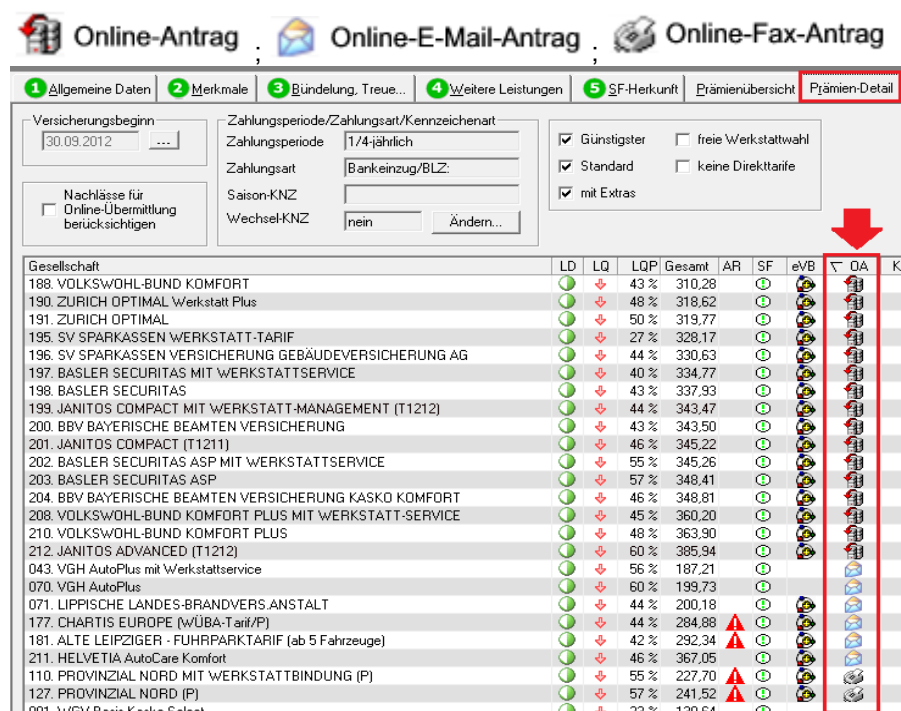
Online-Antrag ; Online-E-Mail-Antrag ; Online-Fax-Antrag

1 Allgemeine Daten | 2 Merkmale | 3 Bündelung, Treue... | 4 Weitere Leistungen | 5 SF-Herkunft | Prämienübersicht | Prämien-Detail

Versicherungsbeginn
30.09.2012 ...

Nachlässe für Online-Übermittlung berücksichtigen

Zahlungsperiode/Zahlungsart/Kennzeichenart
Zahlungsperiode 1/4-jährlich
Zahlungsart Bankeinzug/BLZ:
Saison-KNZ
Wechsel-KNZ nein Ändern...

Günstigster
Standard
mit Extras
freie Werkstattwahl
keine Direkttarife

| Gesellschaft | LD | LQ | LQP | Gesamt | AR | SF | eVB | OA | K |
|---|---|---|---|---|---|---|---|---|---|
| 188. VOLKSWOHL-BUND KOMFORT | | | 43 % | 310,28 | | | | | |
| 190. ZURICH OPTIMAL Werkstatt Plus | | | 48 % | 318,62 | | | | | |
| 191. ZURICH OPTIMAL | | | 50 % | 319,77 | | | | | |
| 195. SV SPARKASSEN WERKSTATT-TARIF | | | 27 % | 328,17 | | | | | |
| 196. SV SPARKASSEN VERSICHERUNG GEBÄUDEVERSICHERUNG AG | | | 44 % | 330,63 | | | | | |
| 197. BASLER SECURITAS MIT WERKSTATTSERVICE | | | 40 % | 334,77 | | | | | |
| 198. BASLER SECURITAS | | | 43 % | 337,93 | | | | | |
| 199. JANITOS COMPACT MIT WERKSTATT-MANAGEMENT (T1212) | | | 44 % | 343,47 | | | | | |
| 200. BBV BAYERISCHE BEAMTEN VERSICHERUNG | | | 43 % | 343,50 | | | | | |
| 201. JANITOS COMPACT (T1211) | | | 46 % | 345,22 | | | | | |
| 202. BASLER SECURITAS ASP MIT WERKSTATTSERVICE | | | 55 % | 345,26 | | | | | |
| 203. BASLER SECURITAS ASP | | | 57 % | 348,41 | | | | | |
| 204. BBV BAYERISCHE BEAMTEN VERSICHERUNG KASKO KOMFORT | | | 46 % | 348,81 | | | | | |
| 208. VOLKSWOHL-BUND KOMFORT PLUS MIT WERKSTATT-SERVICE | | | 45 % | 360,20 | | | | | |
| 210. VOLKSWOHL-BUND KOMFORT PLUS | | | 48 % | 363,90 | | | | | |
| 212. JANITOS ADVANCED (T1212) | | | 60 % | 385,94 | | | | | |
| 043. VGH AutoPlus mit Werkstattservice | | | 56 % | 187,21 | | | | | |
| 070. VGH AutoPlus | | | 60 % | 199,73 | | | | | |
| 071. LIPPISCHE LANDES-BRANDVERS.ANSTALT | | | 44 % | 200,18 | | | | | |
| 177. CHARTIS EUROPE (WÜBA-Tarif/P) | | | 44 % | 284,88 | | | | | |
| 181. ALTE LEIPZIGER - FUHRPARKTARIF (ab 5 Fahrzeuge) | | | 42 % | 292,34 | | | | | |
| 211. HELVETIA AutoCare Komfort | | | 46 % | 367,05 | | | | | |
| 110. PROVINZIAL NORD MIT WERKSTATTBINDUNG (P) | | | 55 % | 227,70 | | | | | |
| 127. PROVINZIAL NORD (P) | | | 57 % | 241,52 | | | | | |
| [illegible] | | | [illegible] | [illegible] | | | | | |